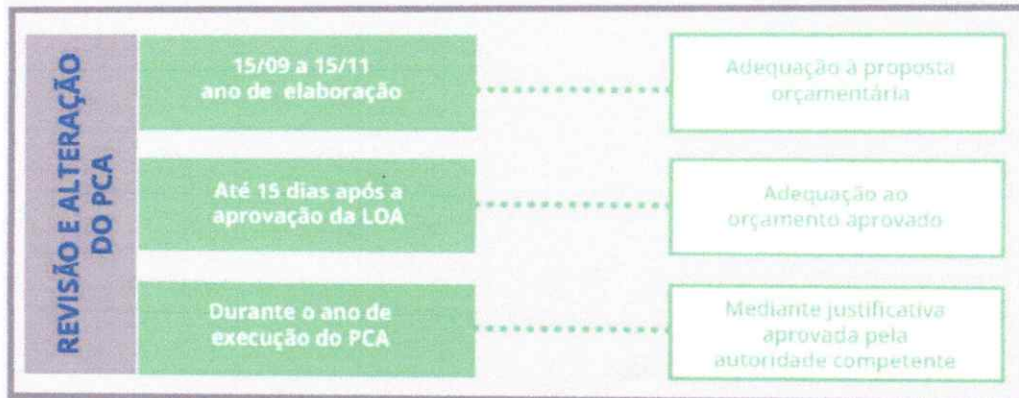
REVISÃO E ALTERAÇÃO DO PCA

15/09 a 15/11 ano de elaboração

Adequação à proposta orçamentária

Até 15 dias após a aprovação da LOA

Adequação ao orçamento aprovado

Durante o ano de execução do PCA

Mediante justificativa aprovada pela autoridade competente